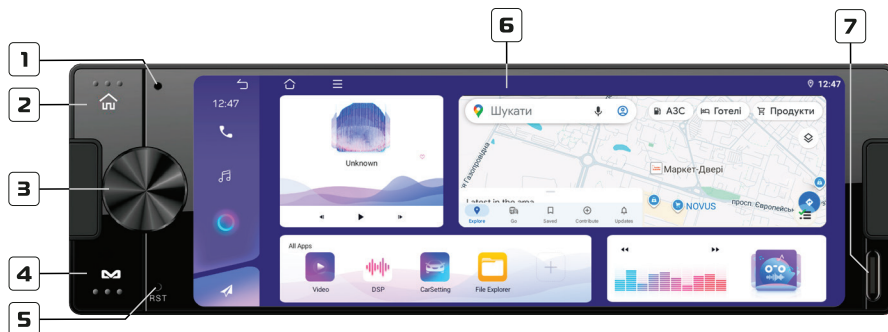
1
2
3
4
5
6
7

RST

12:47

Unknown

Шукати
АЗС
Готелі
Продукти

Маркет-Двері
NOVUS
просп. Європейськ
вул. Гаголівська

Latest in the area

Explore
Go
Saved
Contribute
Updates

12:47

All Apps
Video
DSP
CarSetting
File Explorer